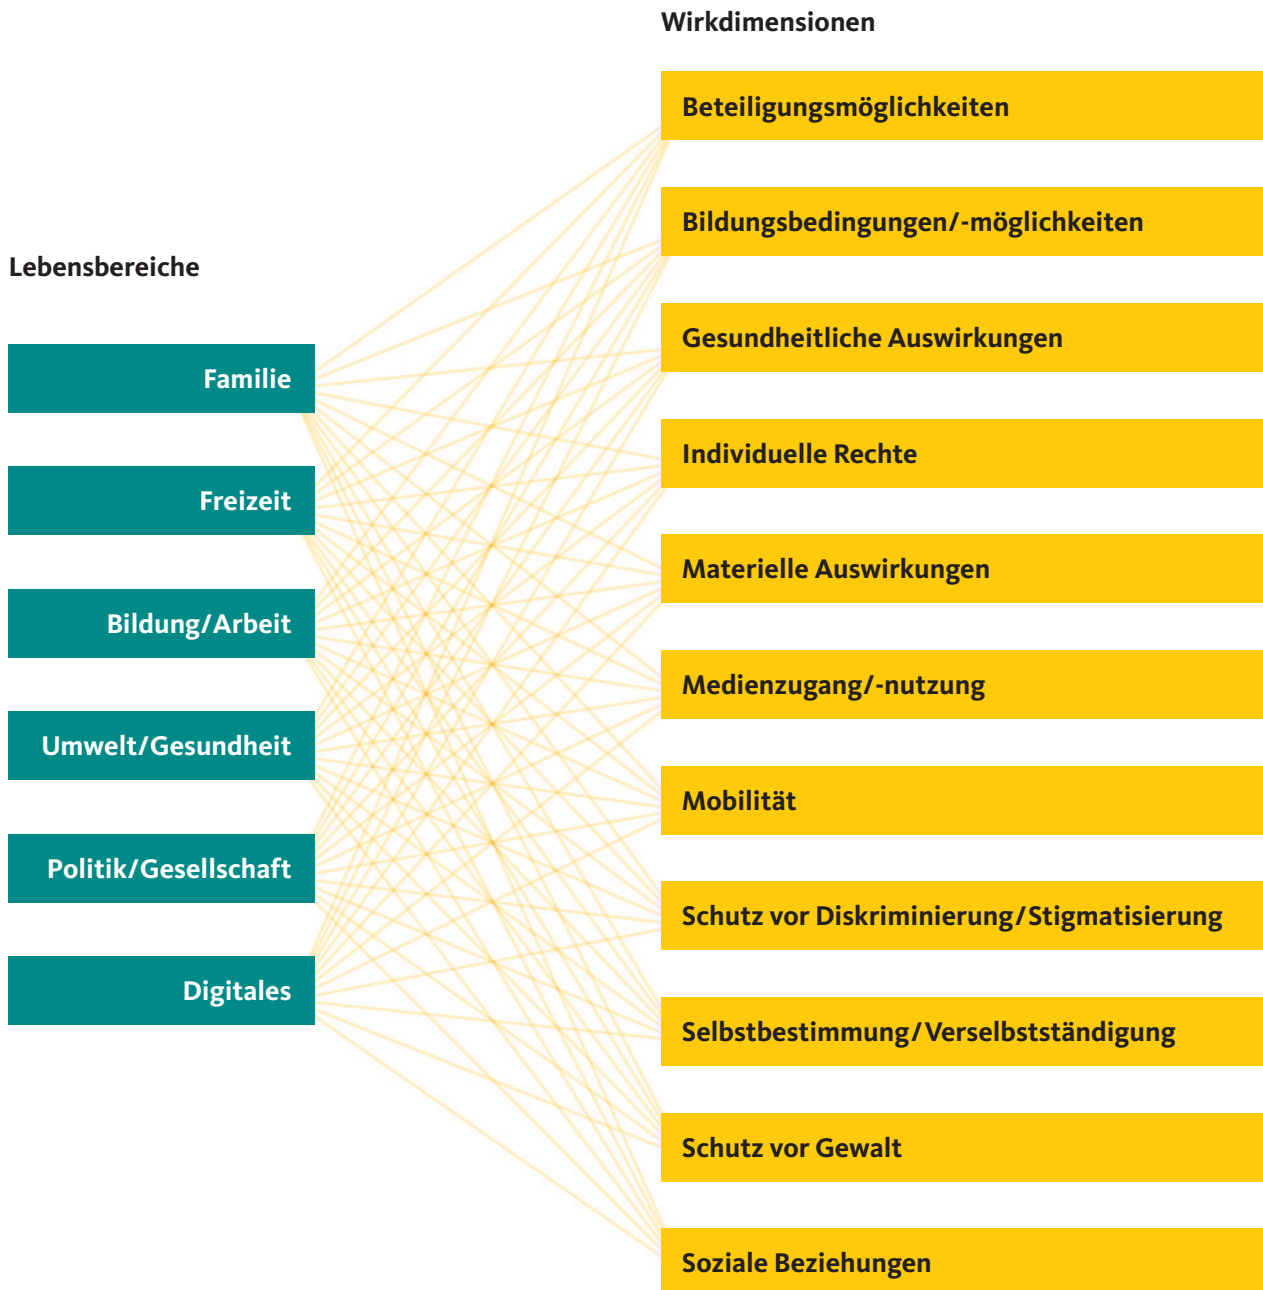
Wirkdimensionen

Lebensbereiche

Familie

Freizeit

Bildung/Arbeit

Umwelt/Gesundheit

Politik/Gesellschaft

Digitales

Beteiligungsmöglichkeiten

Bildungsbedingungen/-möglichkeiten

Gesundheitliche Auswirkungen

Individuelle Rechte

Materielle Auswirkungen

Medienzugang/-nutzung

Mobilität

Schutz vor Diskriminierung/Stigmatisierung

Selbstbestimmung/Verselbstständigung

Schutz vor Gewalt

Soziale Beziehungen